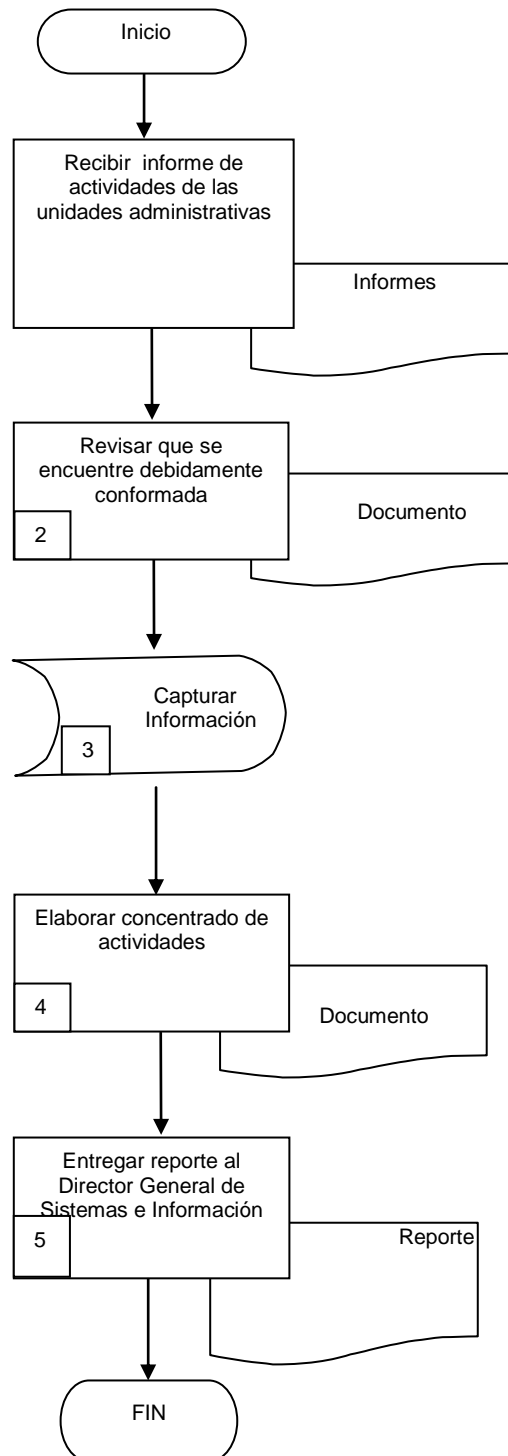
Inicio

Recibir informe de actividades de las unidades administrativas

Informes

Revisar que se encuentre debidamente conformada

2

Documento

Capturar Información

3

Elaborar concentrado de actividades

4

Documento

Entregar reporte al Director General de Sistemas e Información

5

Reporte

FIN